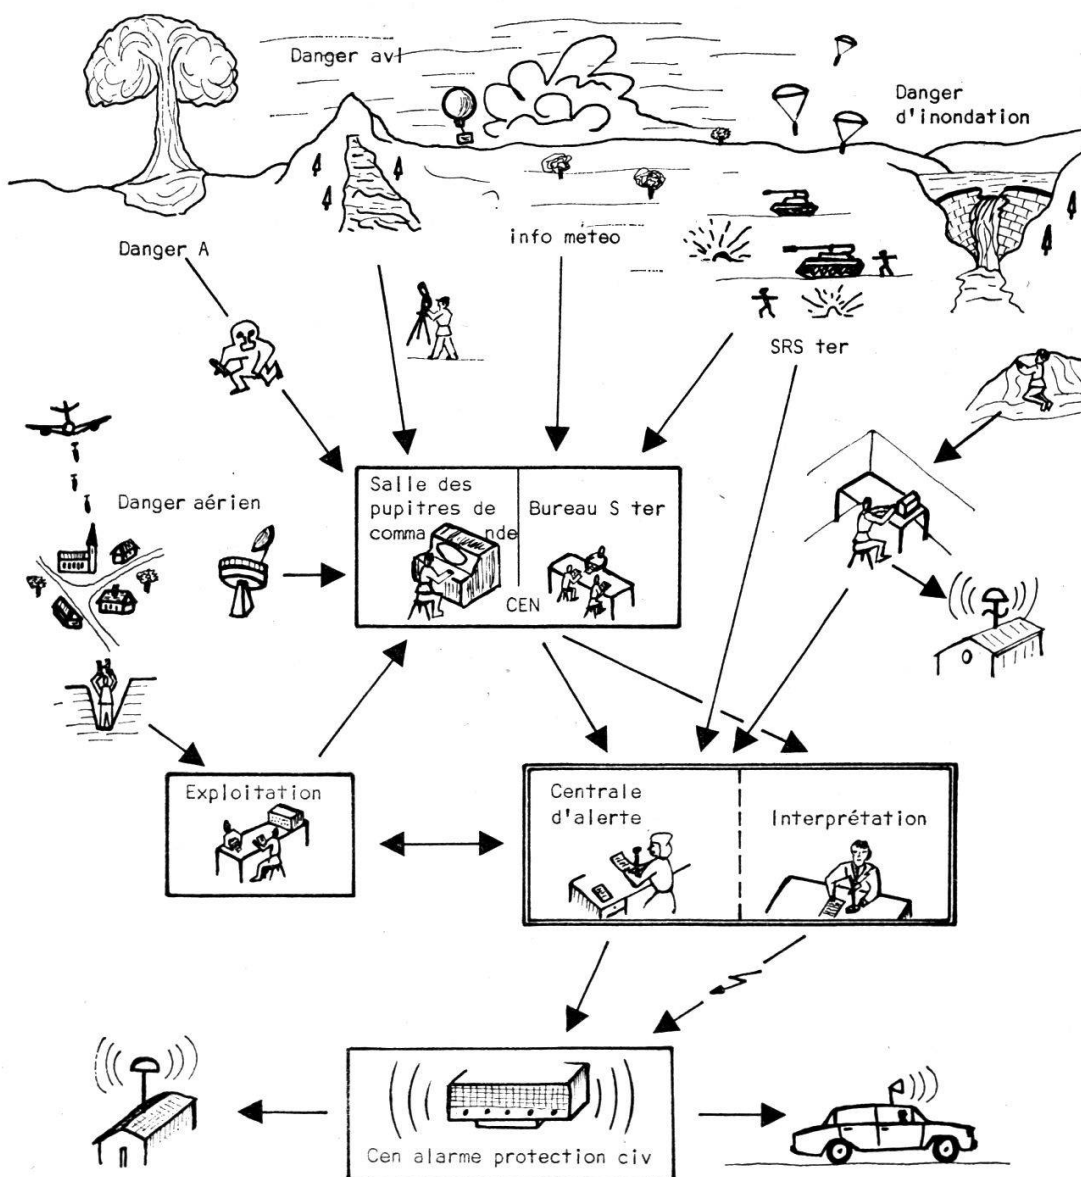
Danger avl

Danger d'inondation

Danger A

info meteo

SRS ter

Danger aérien

Salle des pupitres de commande

Bureau S ter

CEN

Exploitation

Centrale d'alerte

Interprétation

Cen alarme protection civ